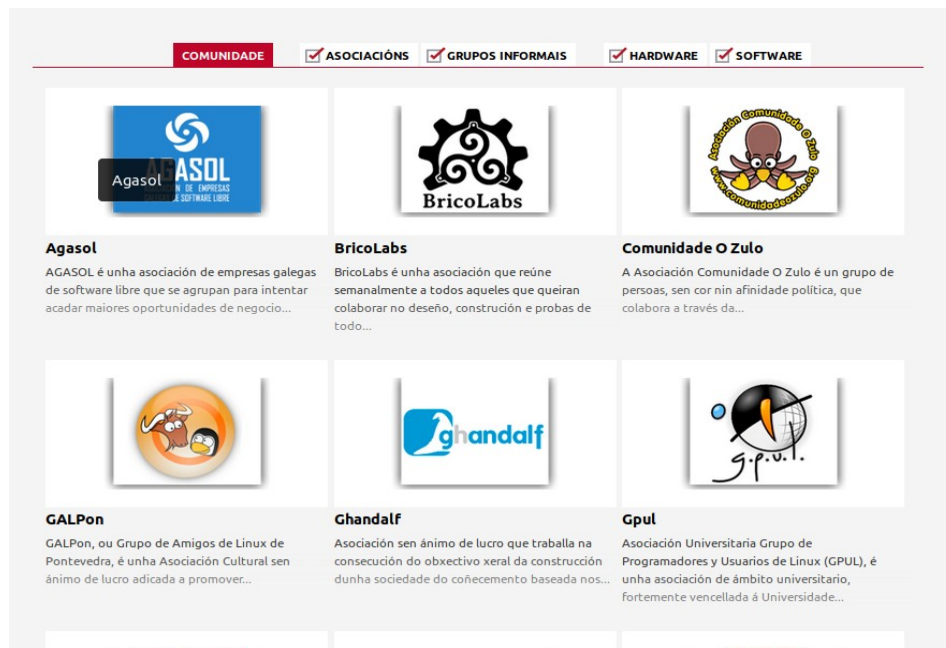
COMUNIDADE ASOCIACIÓNS GRUPOS INFORMAIS HARDWARE SOFTWARE

AGASOL
ASOCIACIÓN DE EMPRESAS GALEGAS DE SOFTWARE LIBRE

Agasol

Agasol
AGASOL é unha asociación de empresas galegas de software libre que se agrupan para intentar acadar maiores oportunidades de negocio...

BricoLabs

BricoLabs
BricoLabs é unha asociación que reúne semanalmente a todos aqueles que queiran colaborar no deseño, construción e probas de todo...

Asociación Comunidade O Zulo
www.comunidadeozulo.org

Comunidade O Zulo
A Asociación Comunidade O Zulo é un grupo de persoas, sen cor nin afinidade política, que colabora a través da...

GALPon
GALPon, ou Grupo de Amigos de Linux de Pontevedra, é unha Asociación Cultural sen ánimo de lucro adicada a promover...

ghandalf

Ghandalf
Asociación sen ánimo de lucro que traballa na consecución do obxectivo xeral da construcción dunha sociedade do coñecemento baseada nos...

g.p.u.l.

Gpul
Asociación Universitaria Grupo de Programadores y Usuarios de Linux (GPUL), é unha asociación de ámbito universitario, fortemente vencellada á Universidade...